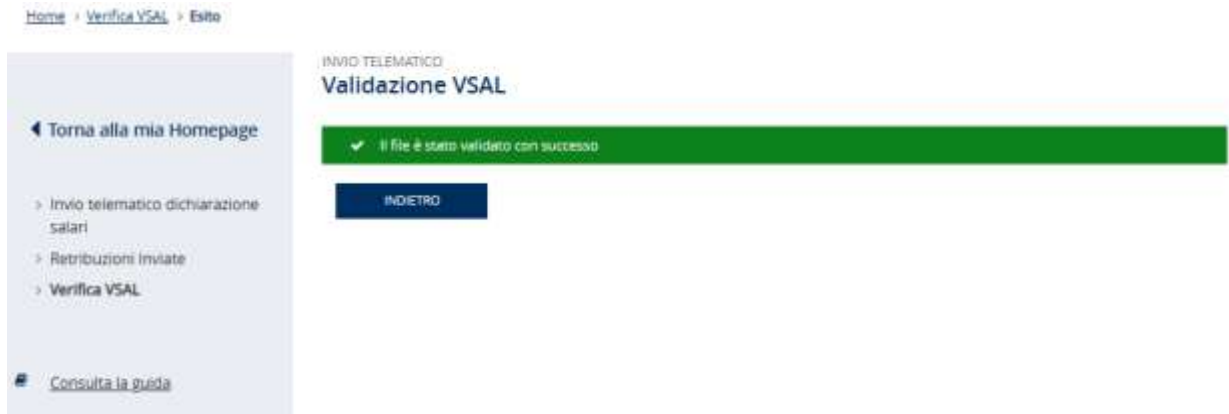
Home › Verifica VSAL › Esito

◀ Torna alla mia Homepage

› Invio telematico dichiarazione salari
› Retribuzioni inviate
› Verifica VSAL

Consulta la guida

INVIO TELEMATICO
Validazione VSAL

✔ Il file è stato validato con successo

INDIETRO